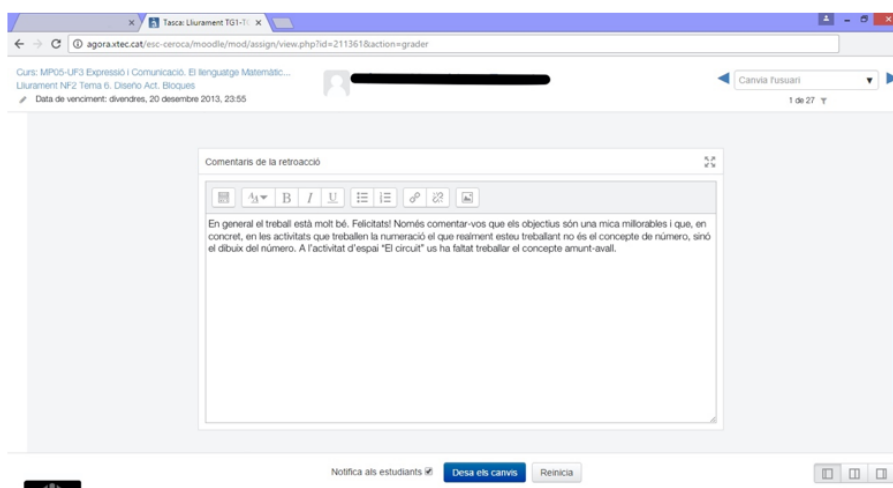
Tasca: Lliurament TG1-T

agora.xtec.cat/esc-ceroca/moodle/mod/assign/view.php?id=211361&action=grader

Curs: MP05-UF3 Expressió i Comunicació. El llenguatge Matemàtic...
Lliurament NF2 Tema 6. Diseño Act. Bloques
Data de venciment: divendres, 20 desembre 2013, 23:55

Canvia l'usuari
1 de 27

Comentaris de la retroacció

En general el treball està molt bé. Felicitats! Només comentar-vos que els objectius són una mica millorables i que, en concret, en les activitats que treballen la numeració el que realment esteu treballant no és el concepte de número, sinó el dibuix del número. A l'activitat d'espai "El circuit" us ha faltat treballar el concepte amunt-avall.

Notifica als estudiants
Desa els canvis
Reinicia